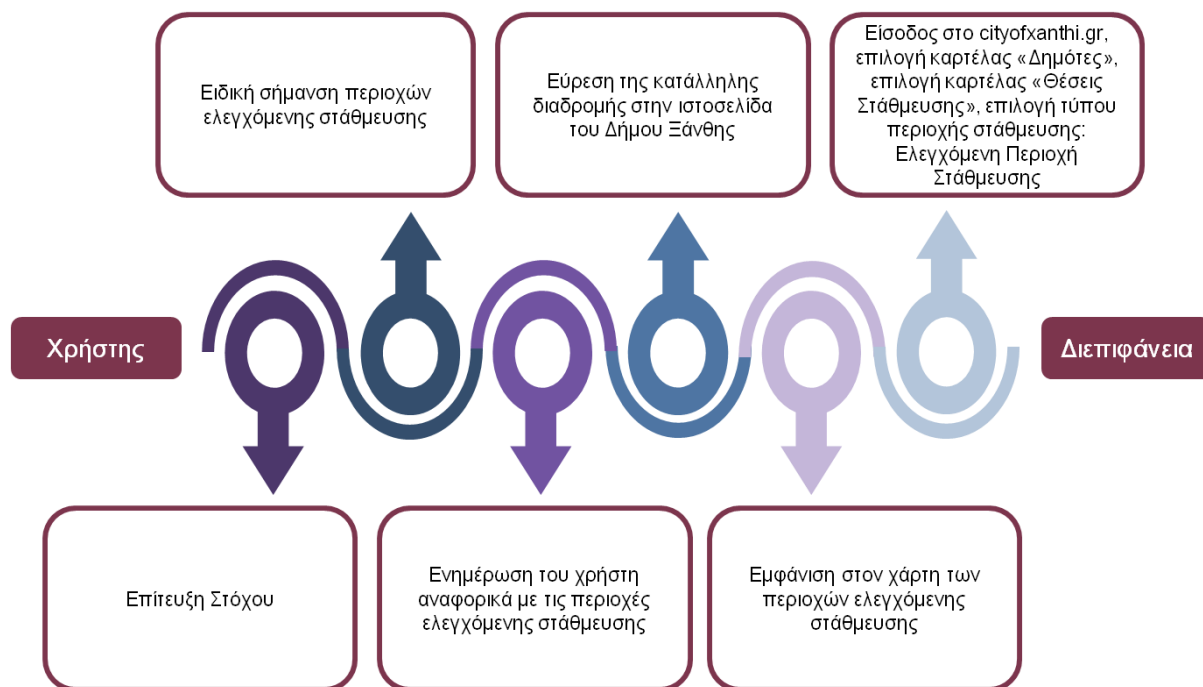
Ειδική σήμανση περιοχών ελεγχόμενης στάθμευσης

Εύρεση της κατάλληλης διαδρομής στην ιστοσελίδα του Δήμου Ξάνθης

Είσοδος στο cityofxanthi.gr, επιλογή καρτέλας «Δημότες», επιλογή καρτέλας «Θέσεις Στάθμευσης», επιλογή τύπου περιοχής στάθμευσης: Ελεγχόμενη Περιοχή Στάθμευσης

Χρήστης

Διεπιφάνεια

Επίτευξη Στόχου

Ενημέρωση του χρήστη αναφορικά με τις περιοχές ελεγχόμενης στάθμευσης

Εμφάνιση στον χάρτη των περιοχών ελεγχόμενης στάθμευσης